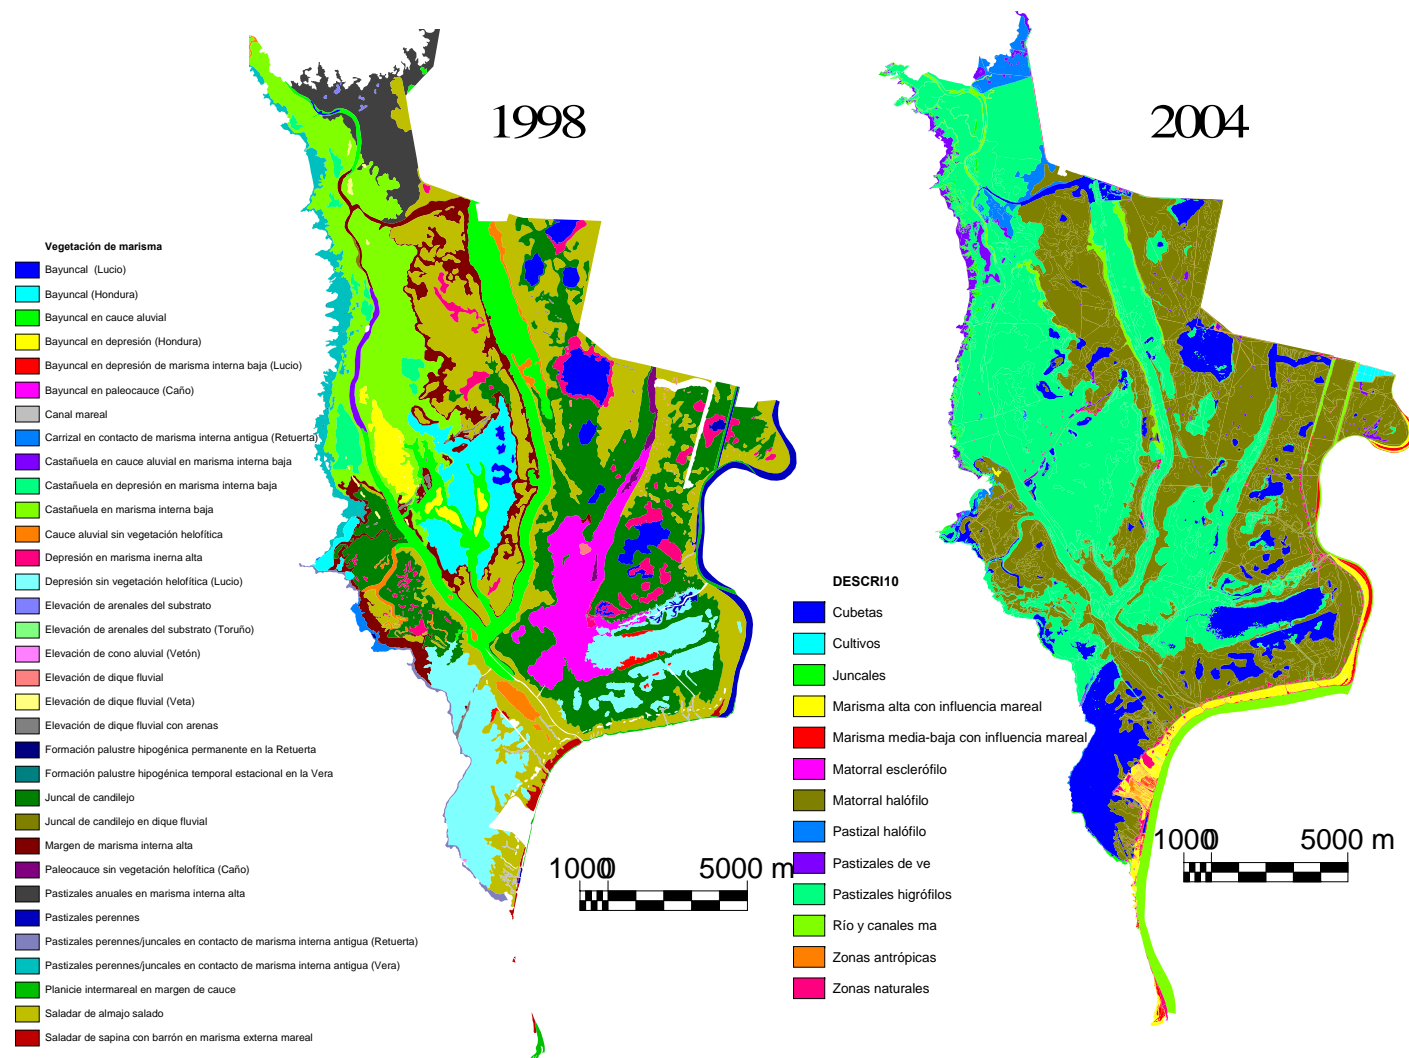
1998

2004

Vegetación de marisma
Bayuncal (Lucio)
Bayuncal (Hondura)
Bayuncal en cauce aluvial
Bayuncal en depresión (Hondura)
Bayuncal en depresión de marisma interna baja (Lucio)
Bayuncal en paleocauce (Caño)
Canal mareal
Carrizal en contacto de marisma interna antigua (Retuerta)
Castañuela en cauce aluvial en marisma interna baja
Castañuela en depresión en marisma interna baja
Castañuela en marisma interna baja
Cauce aluvial sin vegetación helofítica
Depresión en marisma inerna alta
Depresión sin vegetación helofítica (Lucio)
Elevación de arenales del substrato
Elevación de arenales del substrato (Toruño)
Elevación de cono aluvial (Vetón)
Elevación de dique fluvial
Elevación de dique fluvial (Veta)
Elevación de dique fluvial con arenas
Formación palustre hipogénica permanente en la Retuerta
Formación palustre hipogénica temporal estacional en la Vera
Juncal de candilejo
Juncal de candilejo en dique fluvial
Margen de marisma interna alta
Paleocauce sin vegetación helofítica (Caño)
Pastizales anuales en marisma interna alta
Pastizales perennes
Pastizales perennes/juncales en contacto de marisma interna antigua (Retuerta)
Pastizales perennes/juncales en contacto de marisma interna antigua (Vera)
Planicie intermareal en margen de cauce
Saladar de almajo salado
Saladar de sapina con barrón en marisma externa mareal

1000 5000 m

DESCRI10
Cubetas
Cultivos
Juncales
Marisma alta con influencia mareal
Marisma media-baja con influencia mareal
Matorral esclerófilo
Matorral halófilo
Pastizal halófilo
Pastizales de ve
Pastizales higrófilos
Río y canales ma
Zonas antrópicas
Zonas naturales

1000 5000 m